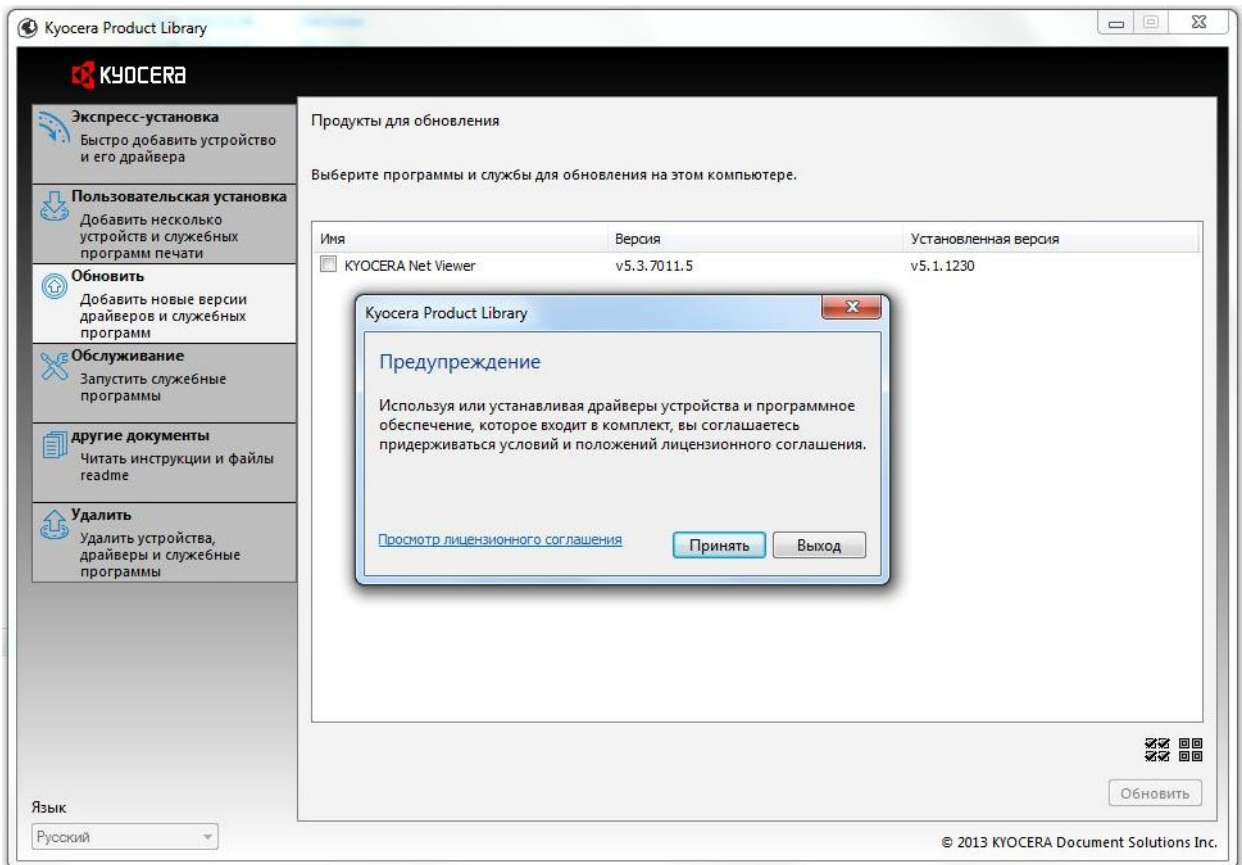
Kyocera Product Library

KYOCERA

Экспресс-установка
Быстро добавить устройство и его драйвера

Пользовательская установка
Добавить несколько устройств и служебных программ печати

Обновить
Добавить новые версии драйверов и служебных программ

Обслуживание
Запустить служебные программы

другие документы
Читать инструкции и файлы readme

Удалить
Удалить устройства, драйверы и служебные программы

Язык
Русский

Продукты для обновления

Выберите программы и службы для обновления на этом компьютере.

| Имя | Версия | Установленная версия |
|---|---|---|
| KYOCERA Net Viewer | v5.3.7011.5 | v5.1.1230 |

Kyocera Product Library

Предупреждение

Используя или устанавливая драйверы устройства и программное обеспечение, которое входит в комплект, вы соглашаетесь придерживаться условий и положений лицензионного соглашения.

Просмотр лицензионного соглашения

Принять

Выход

Обновить

© 2013 KYOCERA Document Solutions Inc.